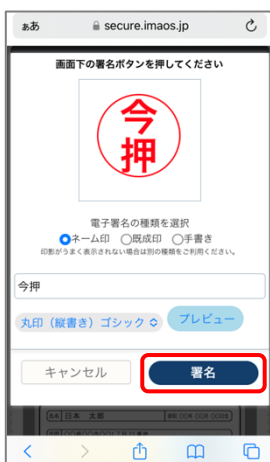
ぁあ secure.imaos.jp

画面下の署名ボタンを押してください

今
押

電子署名の種類を選択
ネーム印 既成印 手書き
印影がうまく表示されない場合は別の種類をご利用ください。

今押

丸印（縦書き）ゴシック

プレビュー

キャンセル

署名

日本 太郎